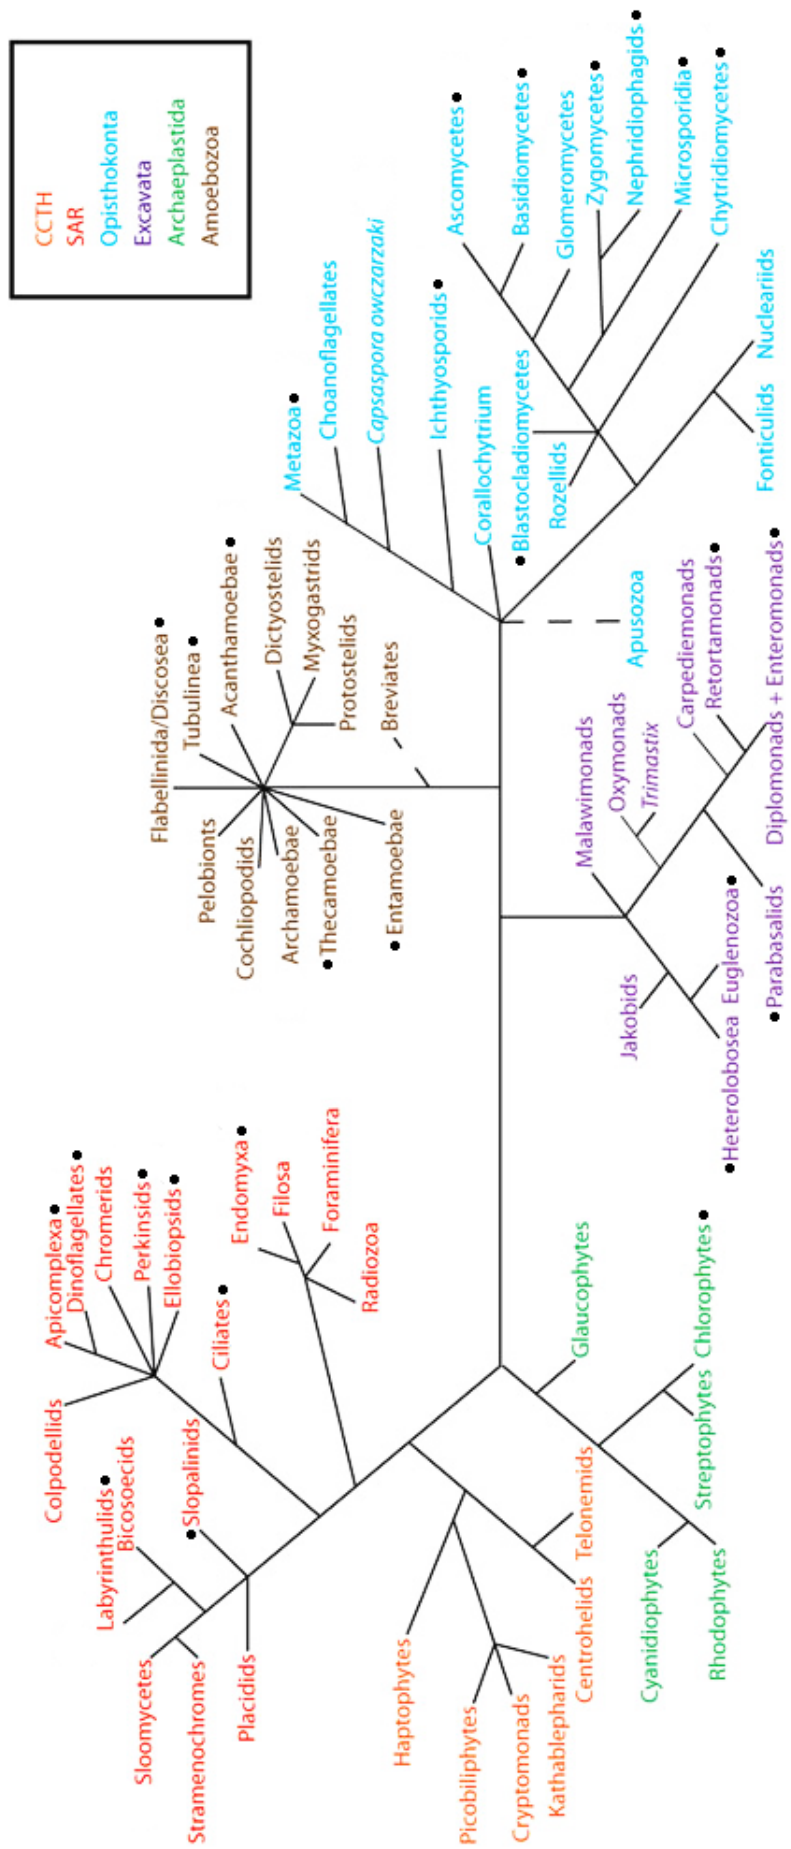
CCTH
SAR
Opisthokonta
Excavata
Archaeplastida
Amoebozoa

Metazoa
Choanoflagellates
Capsaspora owczarzaki
Ichthyosporids
Corallochytrium
Blastocladiomycetes
Rozellids
Ascomycetes
Basidiomycetes
Glomeromycetes
Zygomycetes
Nephridiophagids
Microsporidia
Chytridiomycetes
Nucleariids
Fonticulids
Apusozoa

Flabellinida/Discosea
Tubulinea
Acanthamoebae
Dictyostelids
Myxogastrids
Protostelids
Breviates
Pelobionts
Cochliopodids
Archamoebae
Thecamoebae
Entamoebae

Malawimonads
Oxymonads
Trimastix
Carpediemonads
Retortamonads
Diplomonads + Enteromonads
Parabasalids
Euglenozoa
Jakobids
Heterolobosea

Colpodellids
Apicomplexa
Dinoflagellates
Chromerids
Perkinsids
Ellobiopsids
Ciliates
Endomyxa
Filosa
Foraminifera
Radiozoa
Labyrinthulids
Bicosoecids
Slopalinids
Sloomycetes
Stramenochromes
Placidids

Haptophytes
Picobiliphytes
Cryptomonads
Kathablepharids
Centrohelids
Telonemids

Glaucophytes
Chlorophytes
Streptophytes
Cyanidiophytes
Rhodophytes